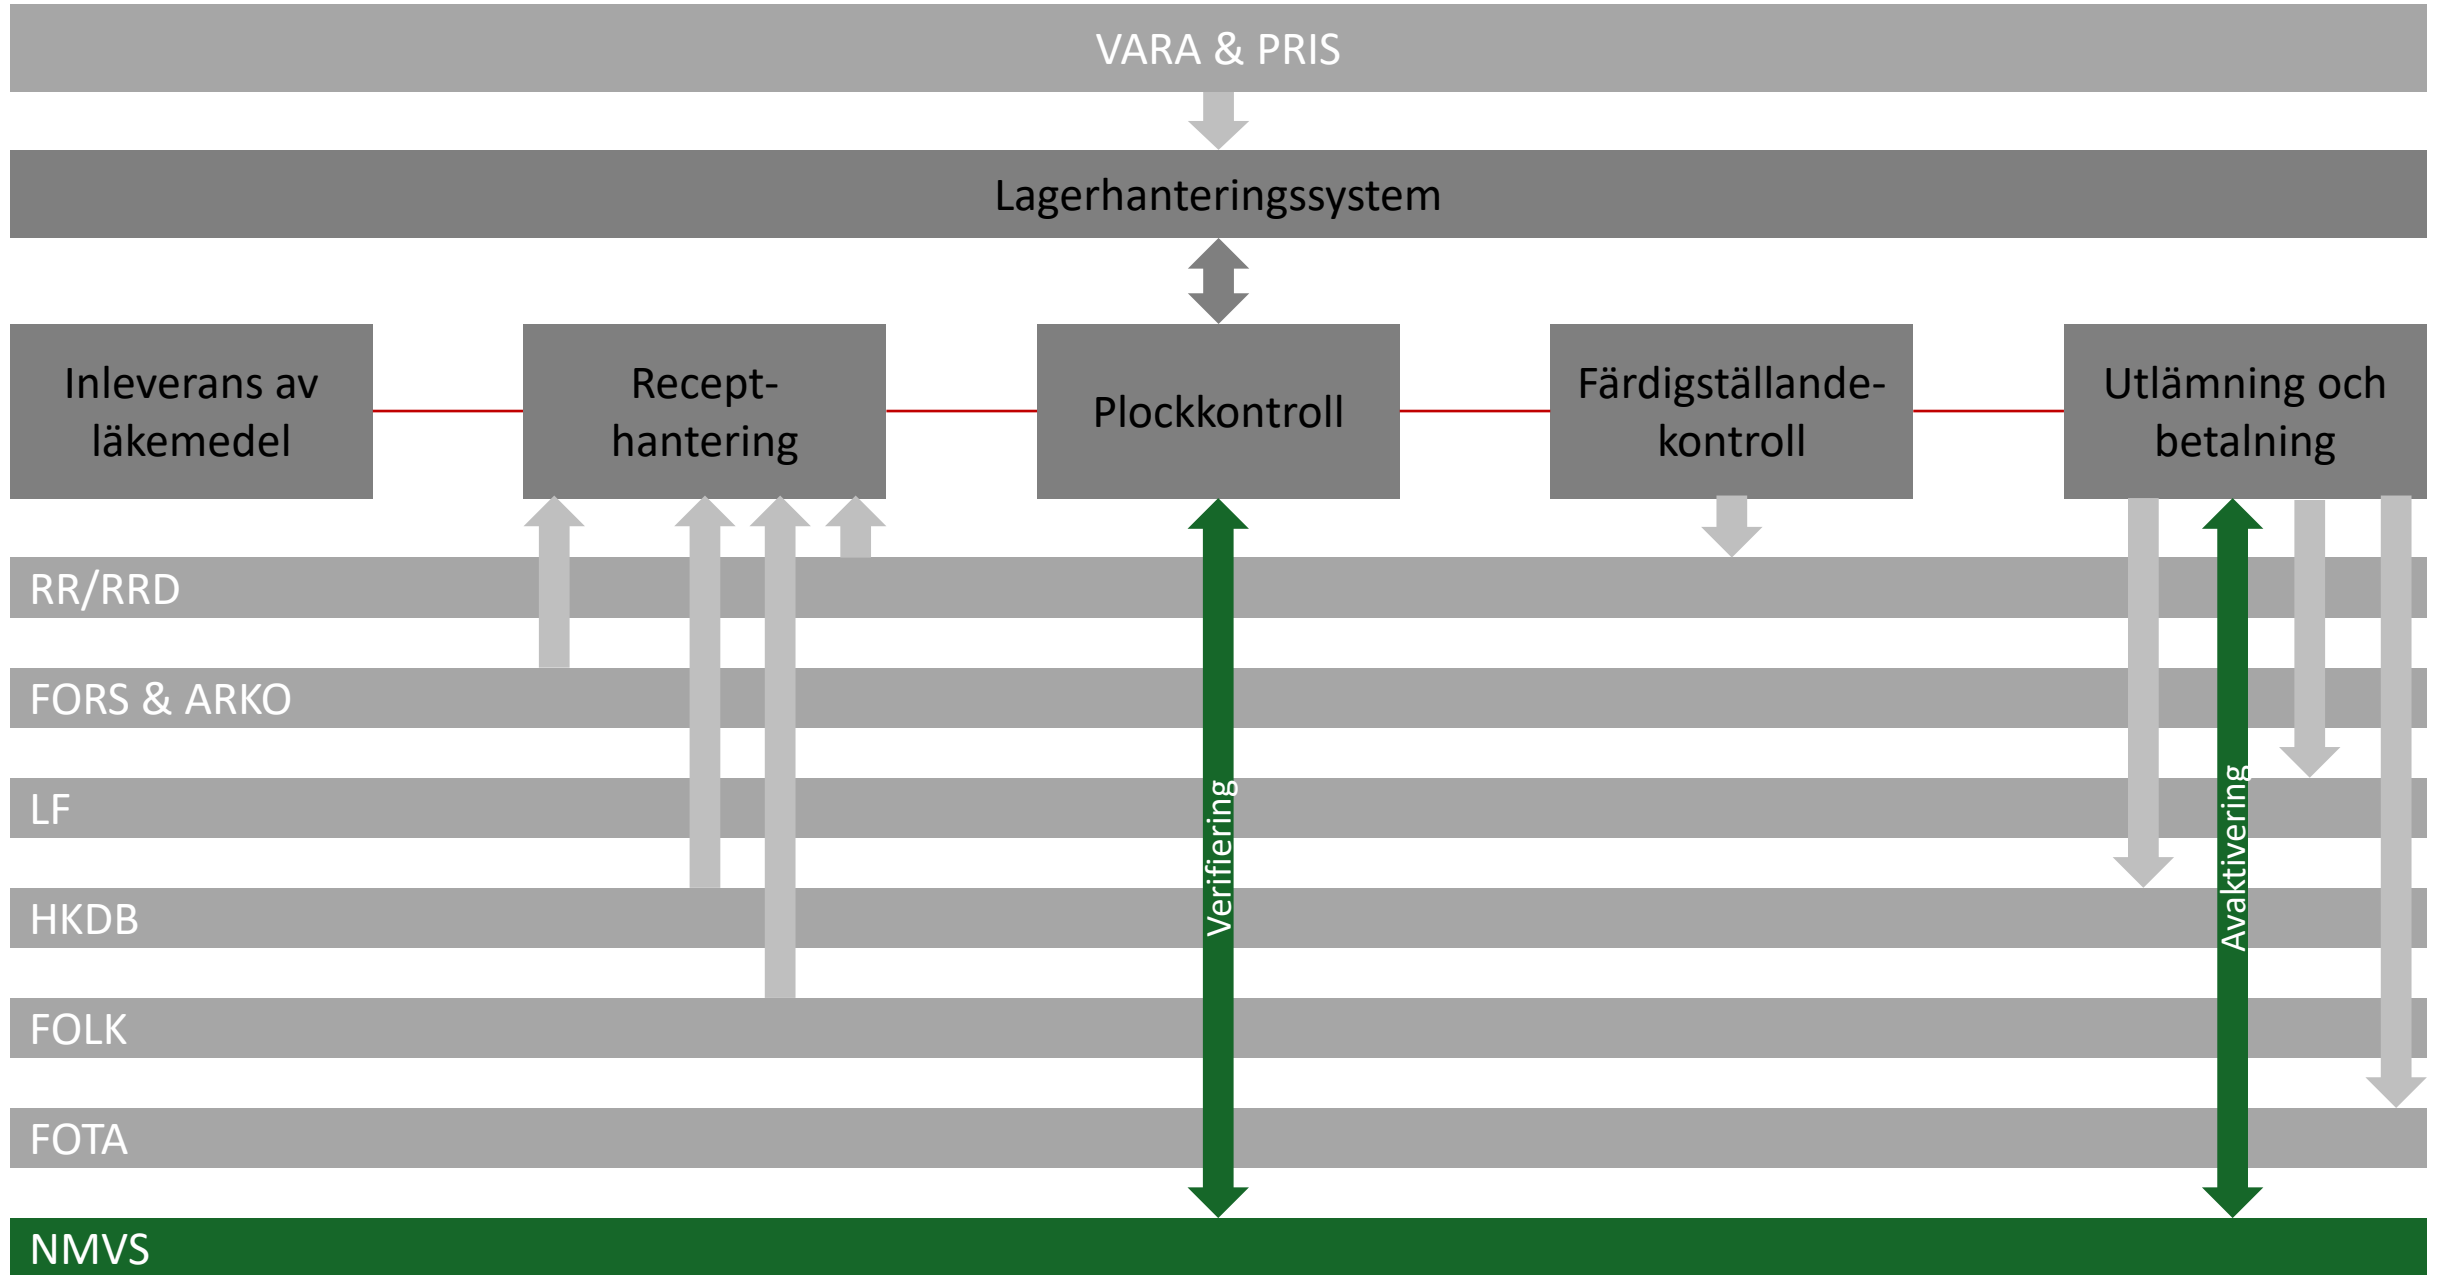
VARA & PRIS

Lagerhanteringssystem

Inleverans av läkemedel

Recept-hantering

Plockkontroll

Färdigställande-kontroll

Utlämning och betalning

RR/RRD

FORS & ARKO

LF

HKDB

FOLK

FOTA

Verifiering

Avaktivering

NMVS